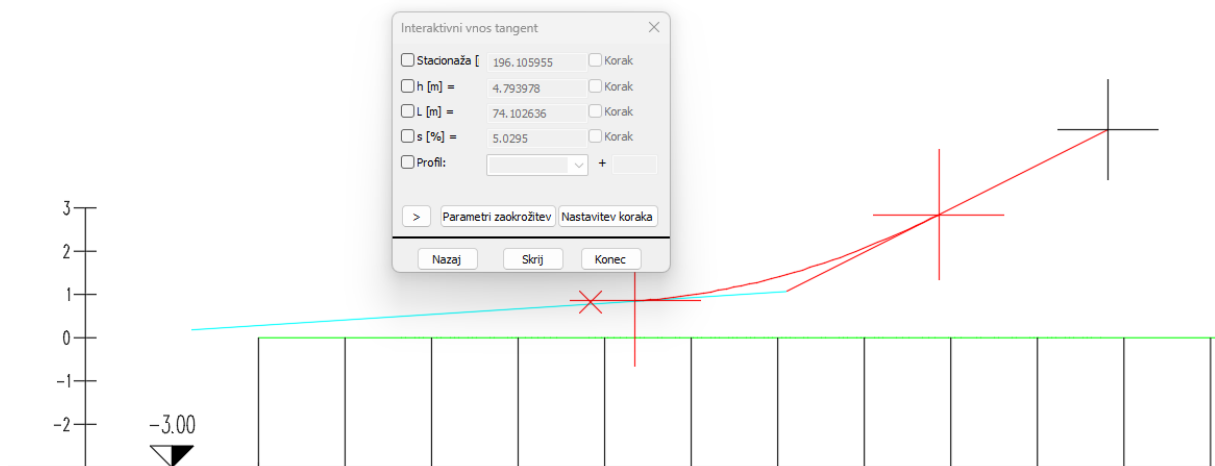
Interaktivni vnos tangent

Stacionaža [ 196.105955 Korak
h [m] = 4.793978 Korak
L [m] = 74.102636 Korak
s [%] = 5.0295 Korak
Profil: +

> Parametri zaokrožitev Nastavitev koraka

Nazaj Skrij Konec

3
2
1
0
−1
−2
−3.00